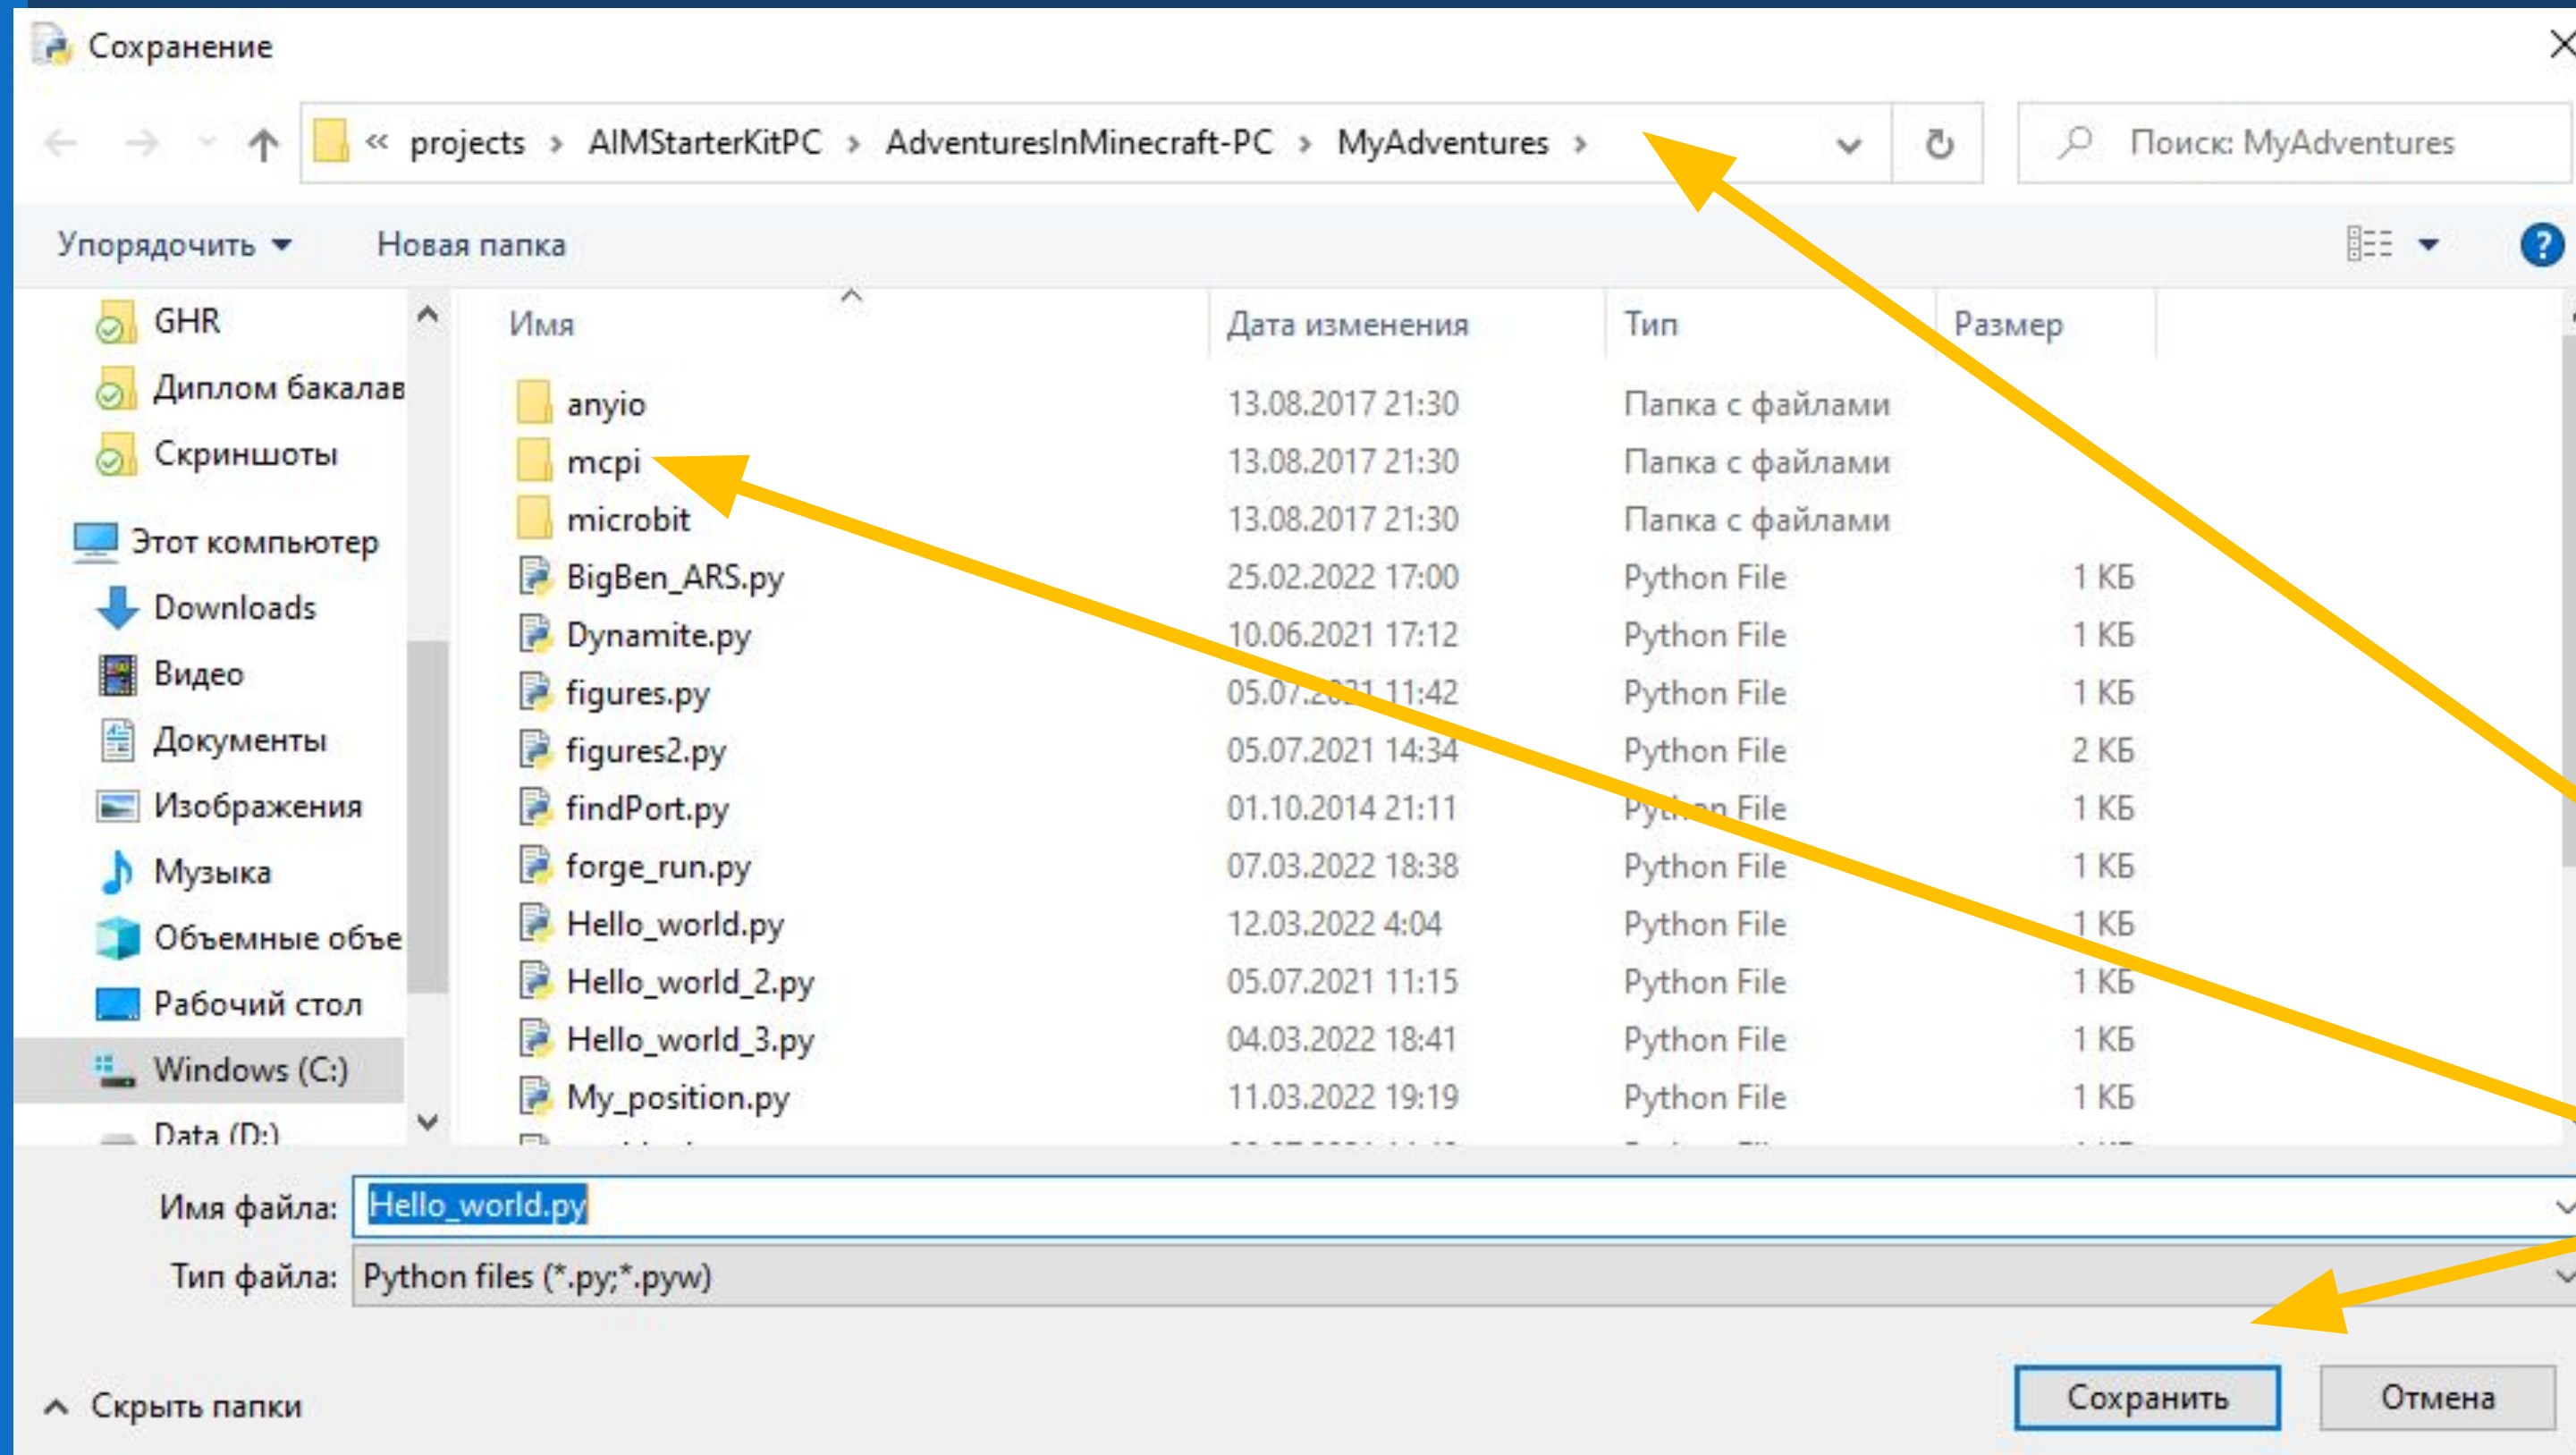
Сохранение

« projects › AIMStarterKitPC › AdventuresInMinecraft-PC › MyAdventures ›

Поиск: MyAdventures

Упорядочить ▾ Новая папка

GHR
Диплом бакалав
Скриншоты
Этот компьютер
Downloads
Видео
Документы
Изображения
Музыка
Объемные объе
Рабочий стол
Windows (C:)
Data (D:)

| Имя | Дата изменения | Тип | Размер |
|---|---|---|---|
| anyio | 13.08.2017 21:30 | Папка с файлами | |
| mcpi | 13.08.2017 21:30 | Папка с файлами | |
| microbit | 13.08.2017 21:30 | Папка с файлами | |
| BigBen_ARS.py | 25.02.2022 17:00 | Python File | 1 КБ |
| Dynamite.py | 10.06.2021 17:12 | Python File | 1 КБ |
| figures.py | 05.07.2021 11:42 | Python File | 1 КБ |
| figures2.py | 05.07.2021 14:34 | Python File | 2 КБ |
| findPort.py | 01.10.2014 21:11 | Python File | 1 КБ |
| forge_run.py | 07.03.2022 18:38 | Python File | 1 КБ |
| Hello_world.py | 12.03.2022 4:04 | Python File | 1 КБ |
| Hello_world_2.py | 05.07.2021 11:15 | Python File | 1 КБ |
| Hello_world_3.py | 04.03.2022 18:41 | Python File | 1 КБ |
| My_position.py | 11.03.2022 19:19 | Python File | 1 КБ |

Имя файла: Hello_world.py
Тип файла: Python files (*.py;*.pyw)

Скрыть папки

Сохранить Отмена